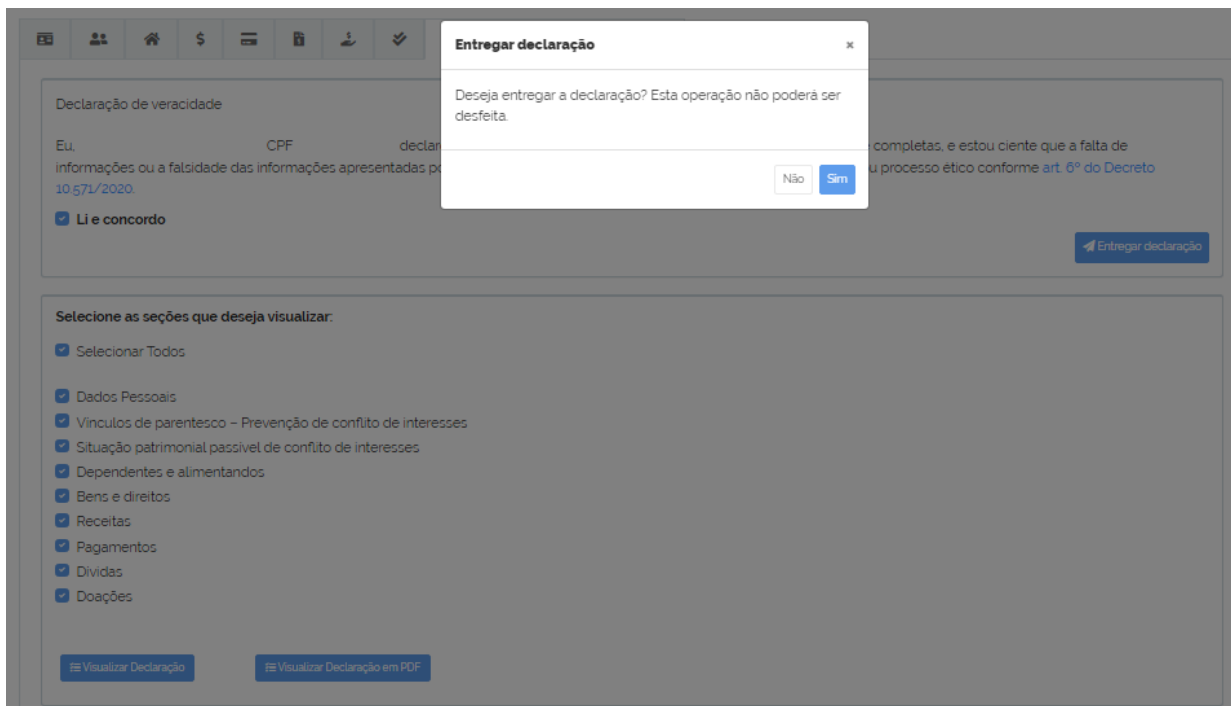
$

Entregar declaração ×

Deseja entregar a declaração? Esta operação não poderá ser desfeita.

Não Sim

Declaração de veracidade

Eu, CPF declar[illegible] completas, e estou ciente que a falta de informações ou a falsidade das informações apresentadas po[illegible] u processo ético conforme art. 6º do Decreto 10.571/2020.

Li e concordo

Entregar declaração

Selecione as seções que deseja visualizar:

Selecionar Todos

Dados Pessoais

Vinculos de parentesco – Prevenção de conflito de interesses

Situação patrimonial passível de conflito de interesses

Dependentes e alimentandos

Bens e direitos

Receitas

Pagamentos

Dividas

Doações

Visualizar Declaração

Visualizar Declaração em PDF